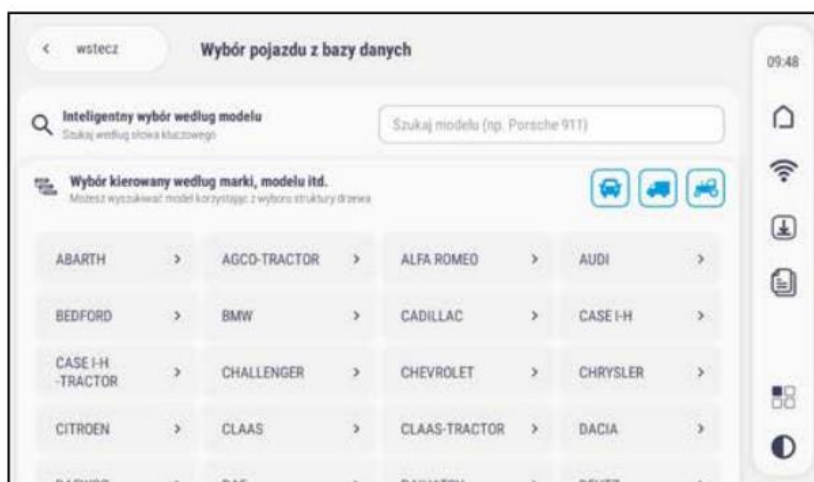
< wstecz

Wybór pojazdu z bazy danych

09:48

Inteligentny wybór według modelu
Szukaj według słowa kluczowego

Szukaj modelu (np. Porsche 911)

Wybór kierowany według marki, modelu itd.
Możesz wyszukiwać model korzystając z wyboru struktury drzewa

| ABARTH > | AGCO-TRACTOR > | ALFA ROMEO > | AUDI > |
|---|---|---|---|
| BEDFORD > | BMW > | CADILLAC > | CASE I-H > |
| CASE I-H -TRACTOR > | CHALLENGER > | CHEVROLET > | CHRYSLER > |
| CITROEN > | CLAAS > | CLAAS-TRACTOR > | DACIA > |
| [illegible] | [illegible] | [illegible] | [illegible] |